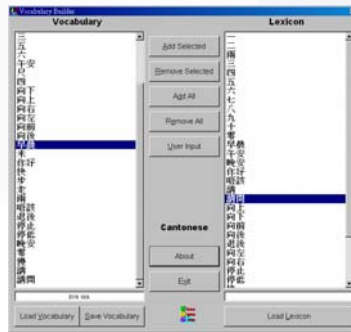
Vocabulary Builder

Vocabulary

三
五
六
午安
口
四
向
向下
向上
向右
向左
向前
向後
早晨
未
作好
快
十
非
雨
唔該
退後
走路
停止
晚安
晚
冬
尊敬
請
請問

Add Selected
Remove Selected
Add All
Remove All
User Input

Cantonese

About
Exit

Lexicon

一
二
兩
三
四
五
六
七
八
九
十
零
早晨
午安
晚安
好
唔該
請
請問
向
向前
向後
向左
向右
退後
走路
停止
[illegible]

Load Vocabulary
Save Vocabulary
Load Lexicon